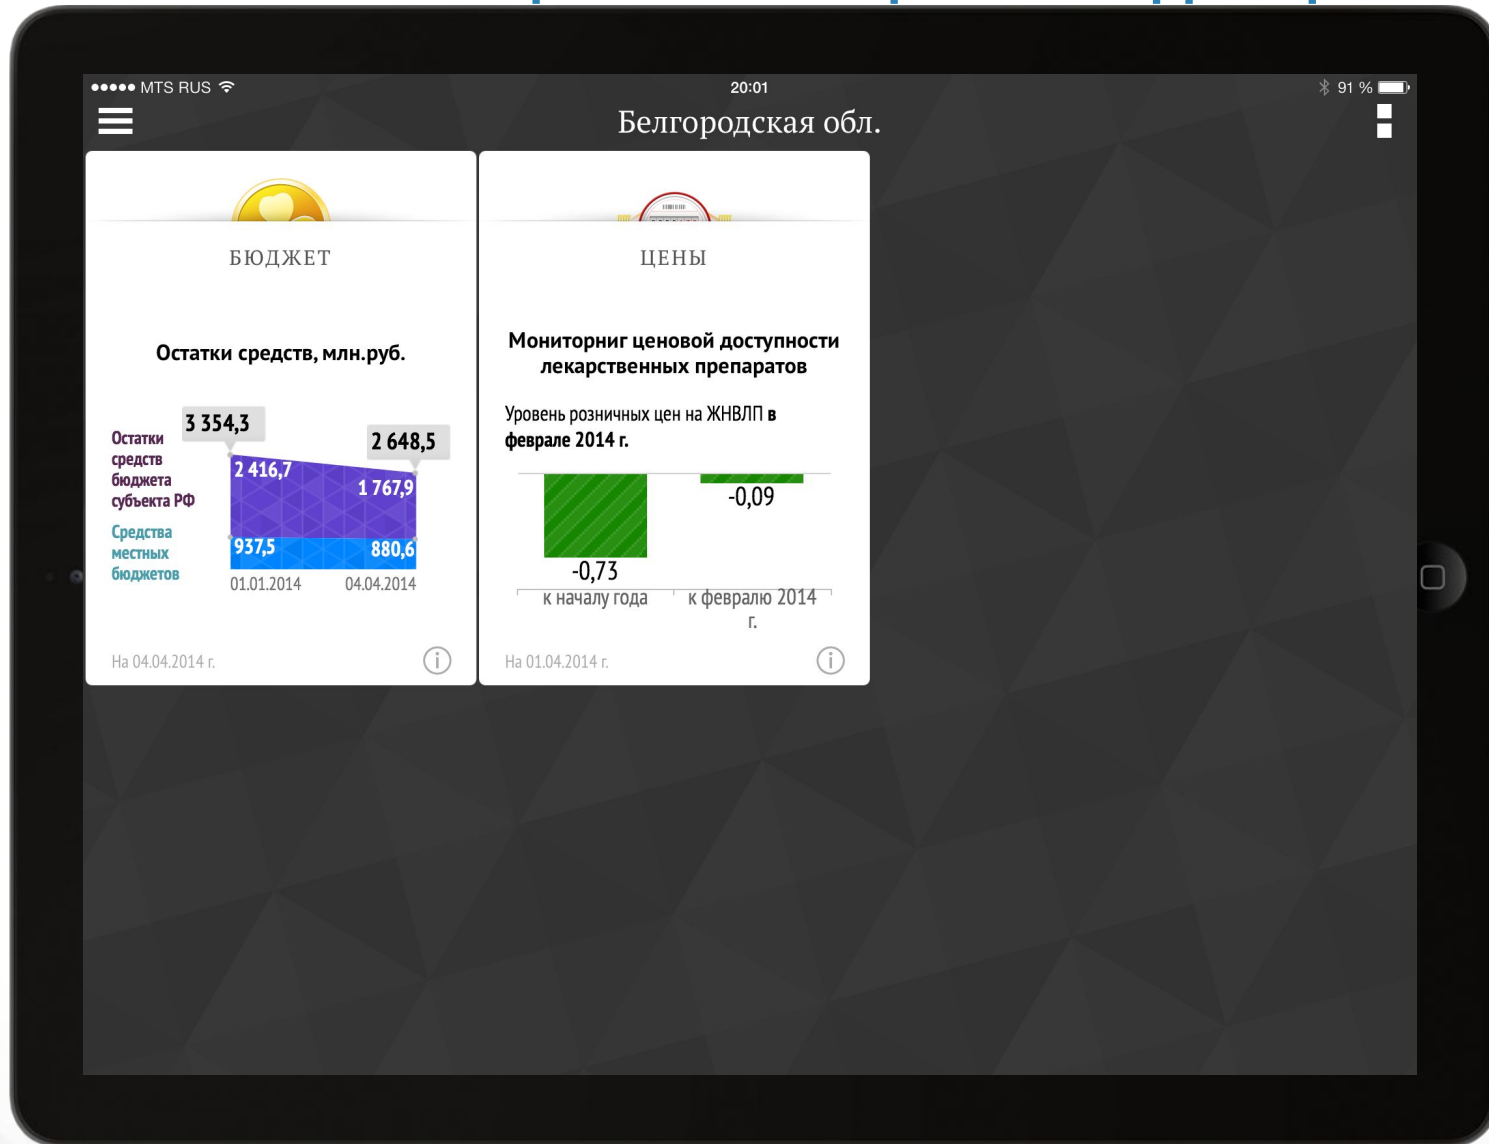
●●●●● MTS RUS 20:01 91 %

Белгородская обл.

БЮДЖЕТ

Остатки средств, млн.руб.

Остатки средств бюджета субъекта РФ

Средства местных бюджетов

3 354,3

2 648,5

2 416,7

1 767,9

937,5

880,6

01.01.2014

04.04.2014

На 04.04.2014 г.

ЦЕНЫ

Мониторниг ценовой доступности лекарственных препаратов

Уровень розничных цен на ЖНВЛП в феврале 2014 г.

-0,09

-0,73

к началу года

к февралю 2014 г.

На 01.04.2014 г.